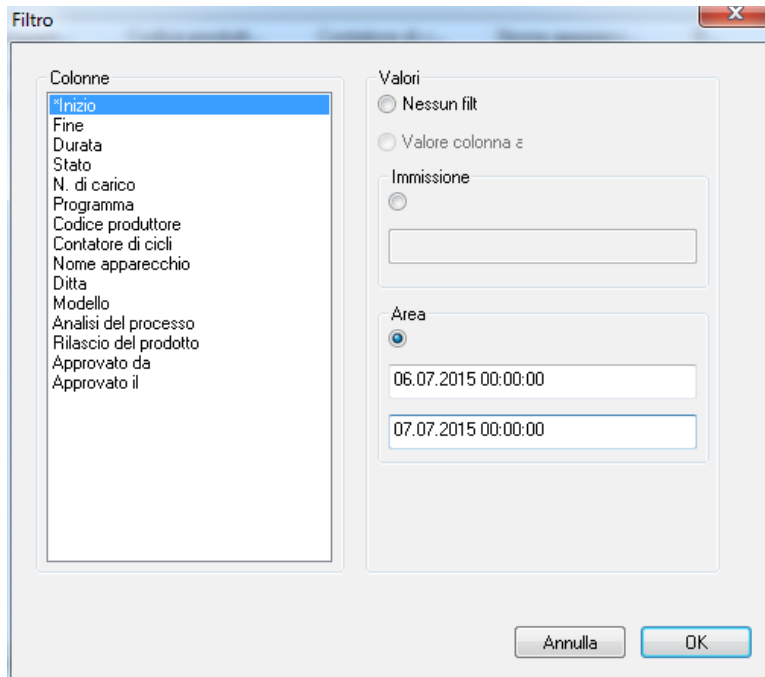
Filtro

Colonne
*Inizio
Fine
Durata
Stato
N. di carico
Programma
Codice produttore
Contatore di cicli
Nome apparecchio
Ditta
Modello
Analisi del processo
Rilascio del prodotto
Approvato da
Approvato il

Valori
Nessun filt
Valore colonna a

Immissione

Area
06.07.2015 00:00:00
07.07.2015 00:00:00

Annulla
OK